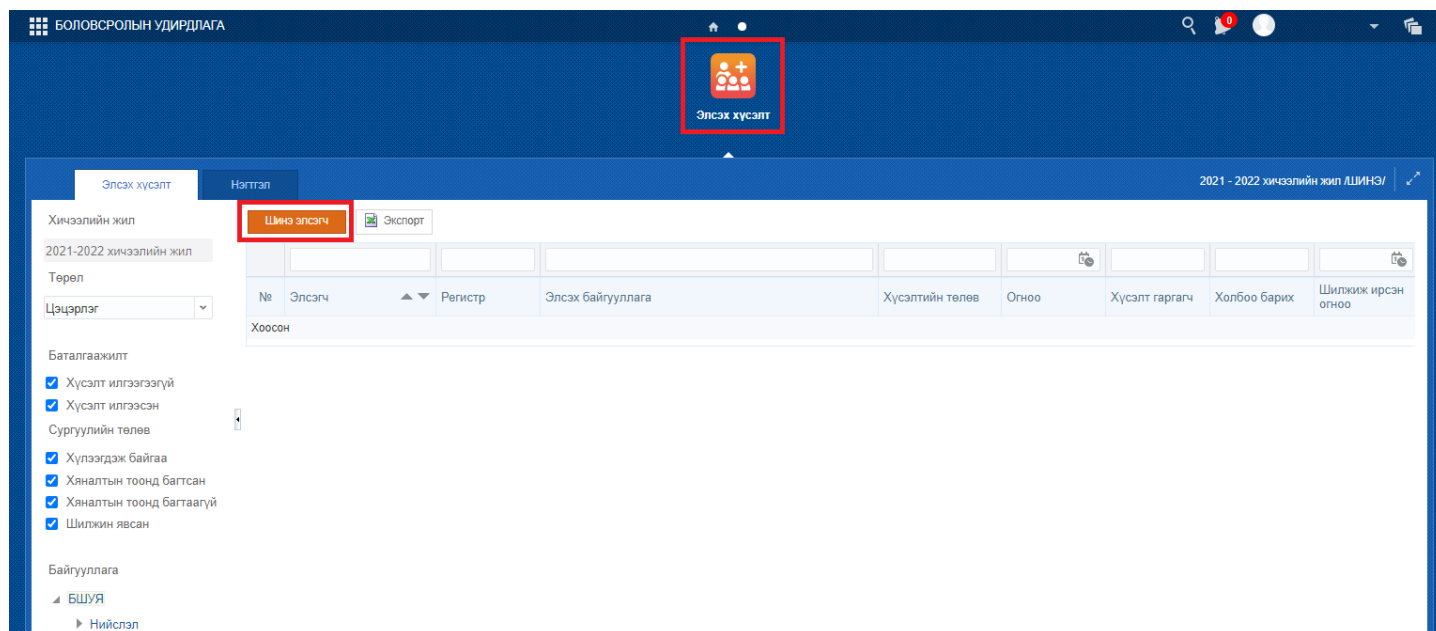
БОЛОВСРОЛЫН УДИРДЛАГА

0

Элсэх хүсэлт

Элсэх хүсэлт

Нэгтгэл

2021 - 2022 хичээлийн жил /ШИНЭ/

Хичээлийн жил

2021-2022 хичээлийн жил

Төрөл

Цэцэрлэг

Баталгаажилт

Хүсэлт илгээгээгүй

Хүсэлт илгээсэн

Сургуулийн төлөв

Хүлээгдэж байгаа

Хяналтын тоонд багтсан

Хяналтын тоонд багтаагүй

Шилжин явсан

Байгууллага

БШУЯ

Нийслэл

Шинэ элсэгч

Экспорт

| № | Элсэгч | Регистр | Элсэх байгууллага | Хүсэлтийн төлөв | Огноо | Хүсэлт гаргагч | Холбоо барих | Шилжиж ирсэн огноо |
|---|---|---|---|---|---|---|---|---|
| Хоосон | | | | | | | | |